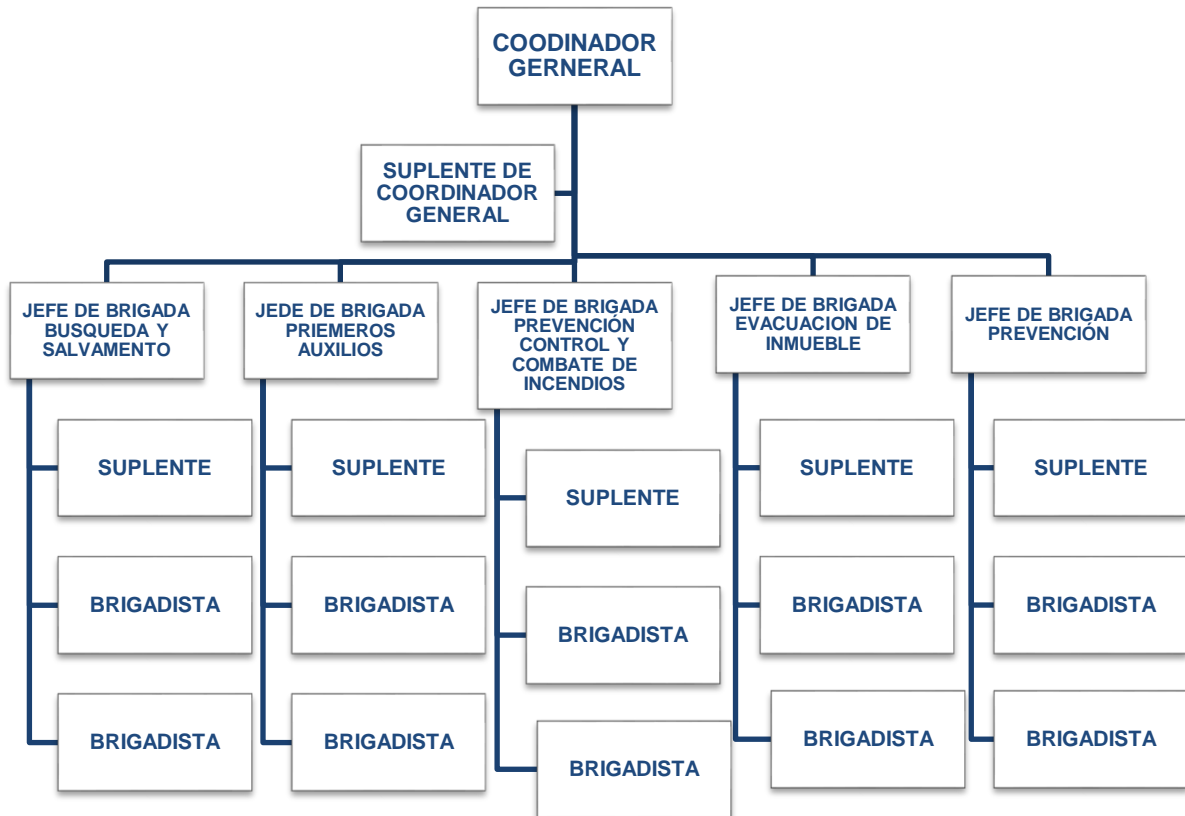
COODINADOR GERNERAL

SUPLENTE DE COORDINADOR GENERAL

JEFE DE BRIGADA BUSQUEDA Y SALVAMENTO

SUPLENTE

BRIGADISTA

BRIGADISTA

JEDE DE BRIGADA PRIEMEROS AUXILIOS

SUPLENTE

BRIGADISTA

BRIGADISTA

JEFE DE BRIGADA PREVENCIÓN CONTROL Y COMBATE DE INCENDIOS

SUPLENTE

BRIGADISTA

BRIGADISTA

JEFE DE BRIGADA EVACUACION DE INMUEBLE

SUPLENTE

BRIGADISTA

BRIGADISTA

JEFE DE BRIGADA PREVENCIÓN

SUPLENTE

BRIGADISTA

BRIGADISTA